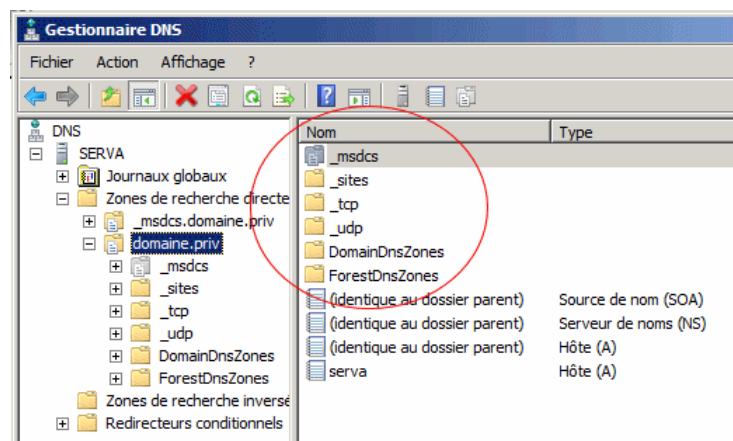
Gestionnaire DNS

Fichier Action Affichage ?

DNS
SERVA
Journaux globaux
Zones de recherche directe
_msdcs.domaine.priv
domaine.priv
_msdcs
_sites
_tcp
_udp
DomainDnsZones
ForestDnsZones
Zones de recherche inversé
Redirecteurs conditionnels

| Nom | Type |
|---|---|
| _msdcs | |
| _sites | |
| _tcp | |
| _udp | |
| DomainDnsZones | |
| ForestDnsZones | |
| (identique au dossier parent) | Source de nom (SOA) |
| (identique au dossier parent) | Serveur de noms (NS) |
| (identique au dossier parent) | Hôte (A) |
| serva | Hôte (A) |